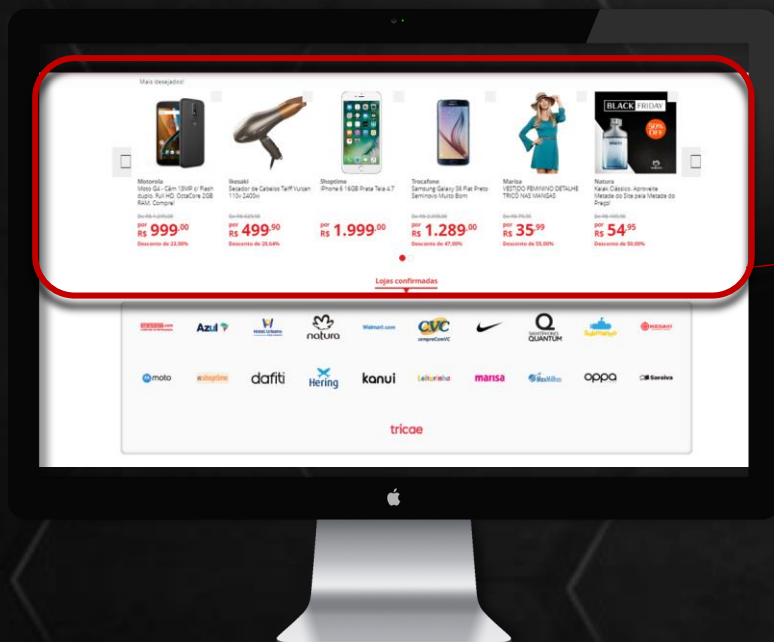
Mais desejados

Motorola
Moto G4 - Câm 13MP c/ Flash duplo, Full HD, OctaCore 2GB RAM. Compre!
De R$ 1.299,00
por R$ 999,00
Desconto de 23,08%

Ikesaki
Secador de Cabelos Taiff Vulcan 110v 2400w
De R$ 629,90
por R$ 499,90
Desconto de 20,64%

Shoptime
iPhone 6 16GB Prata Tela 4.7
por R$ 1.999,00

Trocafone
Samsung Galaxy S6 Flat Preto Seminovo Muito Bom
De R$ 2.439,00
por R$ 1.289,00
Desconto de 47,00%

Marisa
VESTIDO FEMININO DETALHE TRICÔ NAS MANGAS
De R$ 79,90
por R$ 35,99
Desconto de 55,00%

Natura
Kaiak Clássico. Aproveite Metade do Site pela Metade do Preço!
BLACK FRIDAY
50% OFF
De R$ 109,90
por R$ 54,95
Desconto de 50,00%

Lojas confirmadas

Azul
natura
Walmart.com
CVC
Q QUANTUM
moto
shoptime
dafiti
Hering
kanui
marisa
oppa
Saraiva
tricae